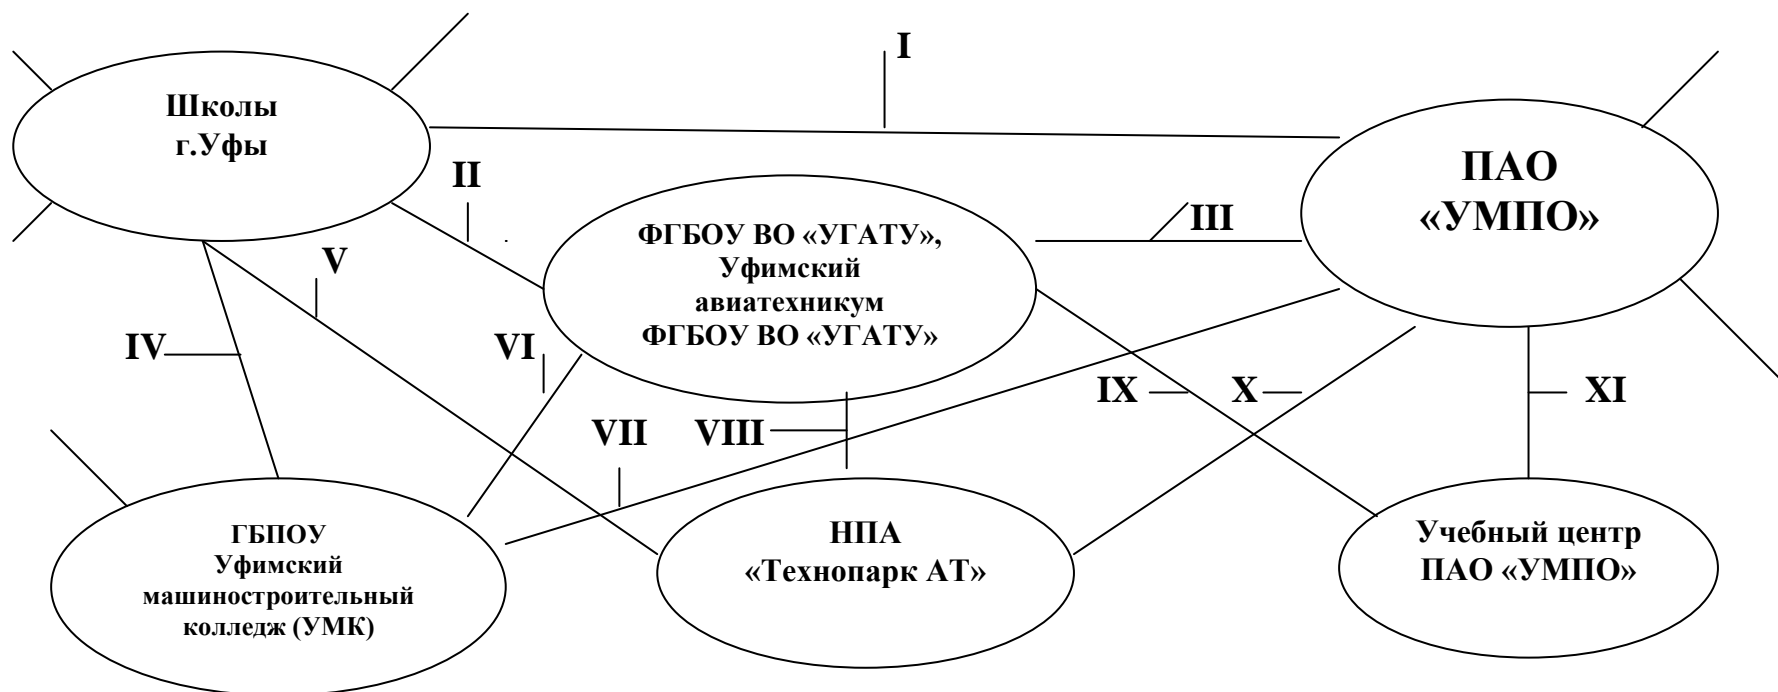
I

Школы г.Уфы

II

ПАО «УМПО»

III

ФГБОУ ВО «УГАТУ», Уфимский авиатехникум ФГБОУ ВО «УГАТУ»

V

IV

VI

IX

X

XI

VII

VIII

ГБПОУ Уфимский машиностроительный колледж (УМК)

НПА «Технопарк АТ»

Учебный центр ПАО «УМПО»